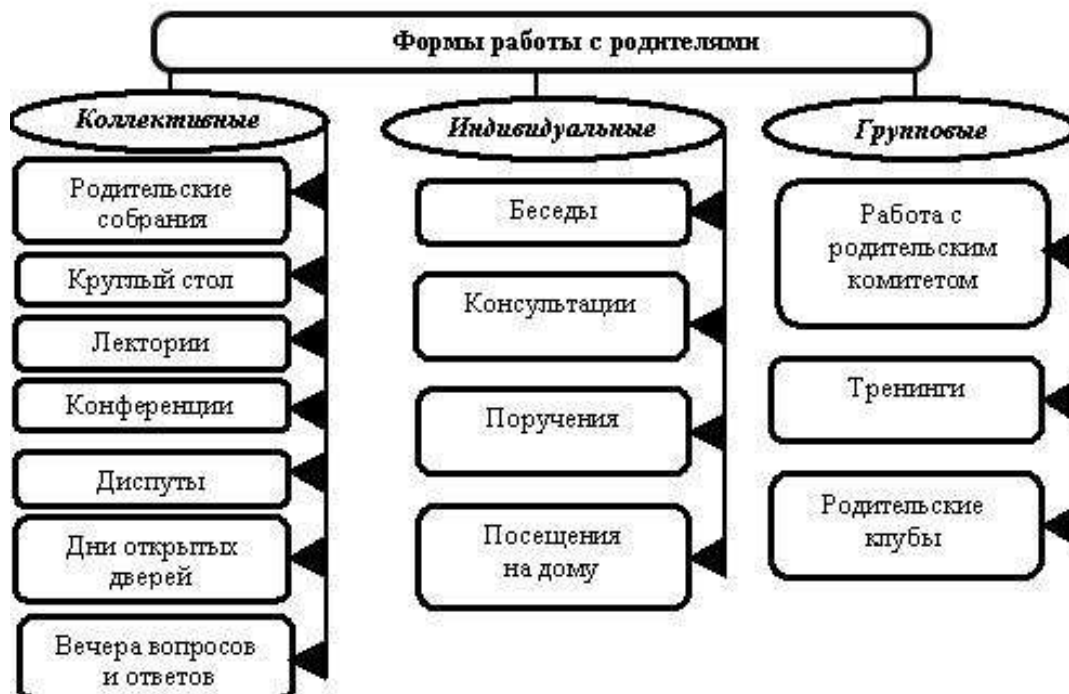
Формы работы с родителями

Коллективные

Родительские собрания

Круглый стол

Лектории

Конференции

Диспуты

Дни открытых дверей

Вечера вопросов и ответов

Индивидуальные

Беседы

Консультации

Поручения

Посещения на дому

Групповые

Работа с родительским комитетом

Тренинги

Родительские клубы